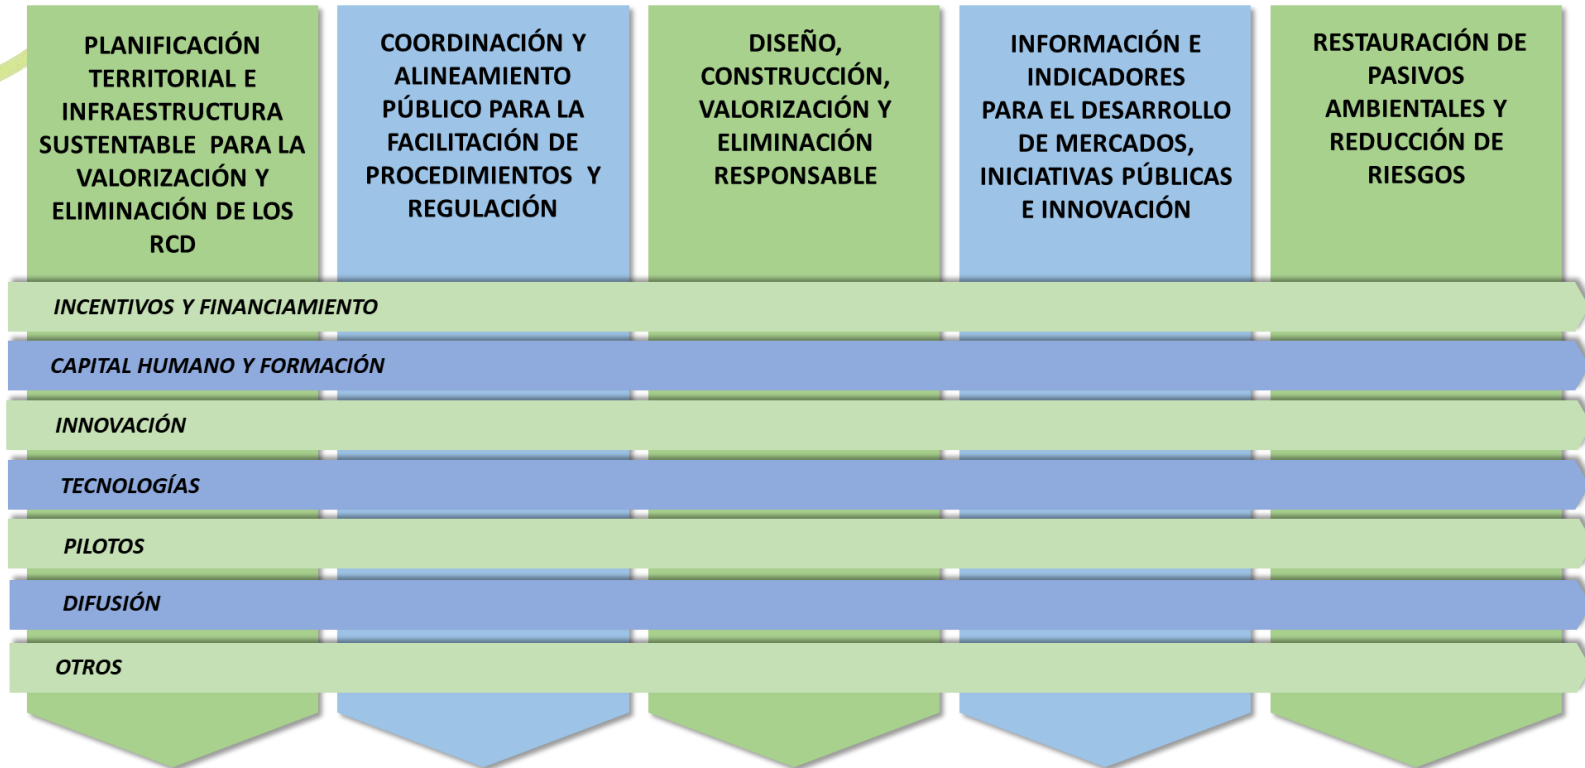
PLANIFICACIÓN TERRITORIAL E INFRAESTRUCTURA SUSTENTABLE PARA LA VALORIZACIÓN Y ELIMINACIÓN DE LOS RCD

COORDINACIÓN Y ALINEAMIENTO PÚBLICO PARA LA FACILITACIÓN DE PROCEDIMIENTOS Y REGULACIÓN

DISEÑO, CONSTRUCCIÓN, VALORIZACIÓN Y ELIMINACIÓN RESPONSABLE

INFORMACIÓN E INDICADORES PARA EL DESARROLLO DE MERCADOS, INICIATIVAS PÚBLICAS E INNOVACIÓN

RESTAURACIÓN DE PASIVOS AMBIENTALES Y REDUCCIÓN DE RIESGOS

INCENTIVOS Y FINANCIAMIENTO

CAPITAL HUMANO Y FORMACIÓN

INNOVACIÓN

TECNOLOGÍAS

PILOTOS

DIFUSIÓN

OTROS